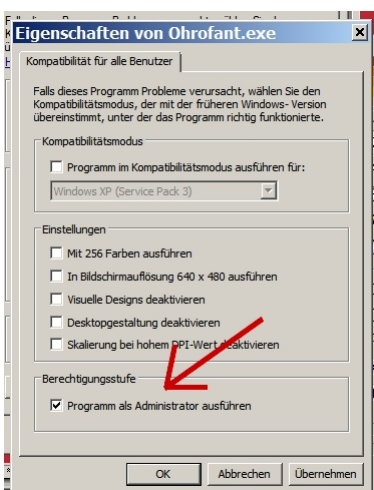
Eigenschaften von Ohrofant.exe

Kompatibilität für alle Benutzer

Falls dieses Programm Probleme verursacht, wählen Sie den Kompatibilitätsmodus, der mit der früheren Windows- Version übereinstimmt, unter der das Programm richtig funktionierte.

Kompatibilitätsmodus

Programm im Kompatibilitätsmodus ausführen für:

Windows XP (Service Pack 3)

Einstellungen

Mit 256 Farben ausführen

In Bildschirmauflösung 640 x 480 ausführen

Visuelle Designs deaktivieren

Desktopgestaltung deaktivieren

Skalierung bei hohem DPI-Wert deaktivieren

Berechtigungsstufe

Programm als Administrator ausführen

OK Abbrechen Übernehmen